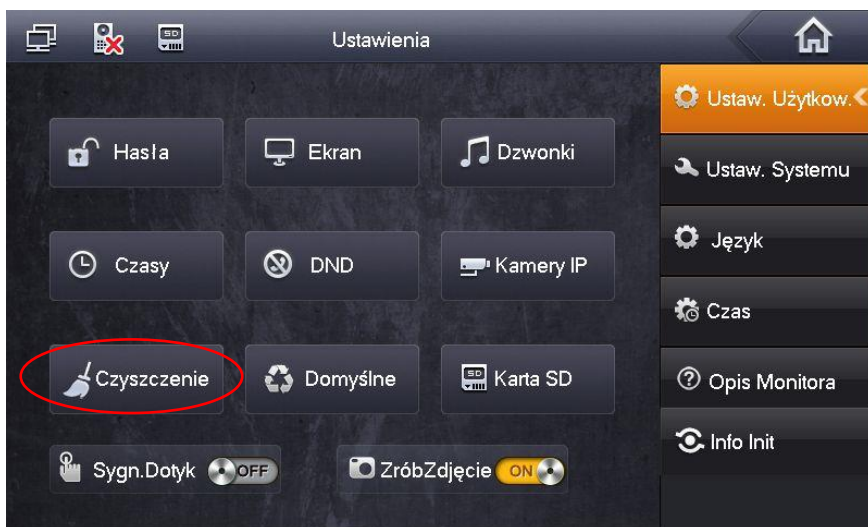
SD

Ustawienia

Ustaw. Użytkow.

Ustaw. Systemu

Język

Czas

Opis Monitora

Info Init

Hasła

Ekran

Dzwonki

Czasy

DND

Kamery IP

Czyszczenie

Domyślne

SD Karta SD

Sygn.Dotyk OFF

ZróbZdjęcie ON